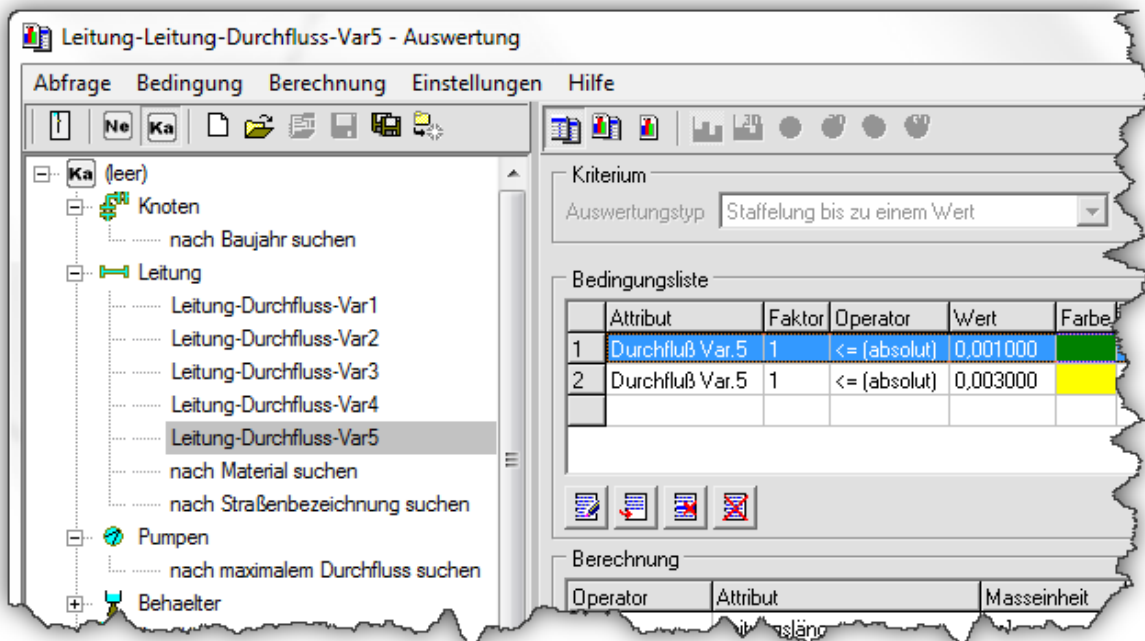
Leitung-Leitung-Durchfluss-Var5 - Auswertung

Abfrage Bedingung Berechnung Einstellungen Hilfe

Ne Ka

Ka (leer)
Knoten
nach Baujahr suchen
Leitung
Leitung-Durchfluss-Var1
Leitung-Durchfluss-Var2
Leitung-Durchfluss-Var3
Leitung-Durchfluss-Var4
Leitung-Durchfluss-Var5
nach Material suchen
nach Straßenbezeichnung suchen
Pumpen
nach maximalem Durchfluss suchen
Behaelter

Kriterium
Auswertungstyp Staffelung bis zu einem Wert

Bedingungsliste

| | Attribut | Faktor | Operator | Wert | Farbe |
|---|---|---|---|---|---|
| 1 | Durchfluß Var.5 | 1 | <= (absolut) | 0,001000 | |
| 2 | Durchfluß Var.5 | 1 | <= (absolut) | 0,003000 | |
| | | | | | |

Berechnung

| Operator | Attribut | Masseinheit |
|---|---|---|
| | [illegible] | |